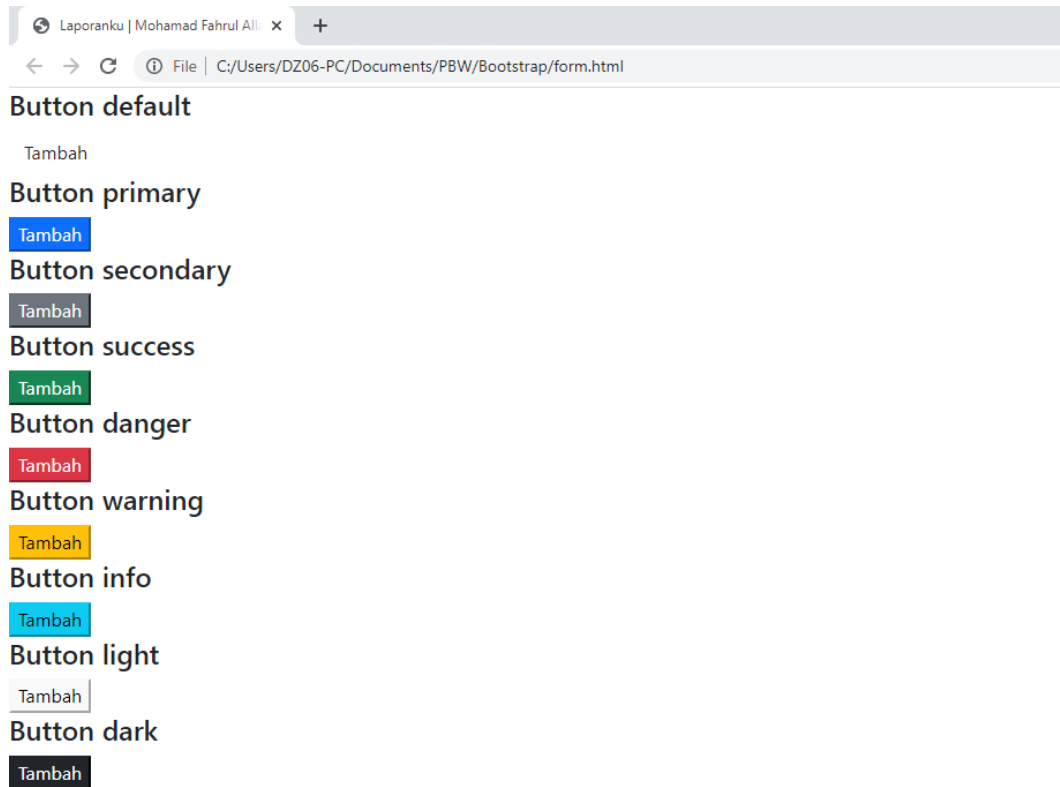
Laporanku | Mohamad Fahrul All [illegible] ×
+
File | C:/Users/DZ06-PC/Documents/PBW/Bootstrap/form.html

Button default
Tambah
Button primary
Tambah
Button secondary
Tambah
Button success
Tambah
Button danger
Tambah
Button warning
Tambah
Button info
Tambah
Button light
Tambah
Button dark
Tambah